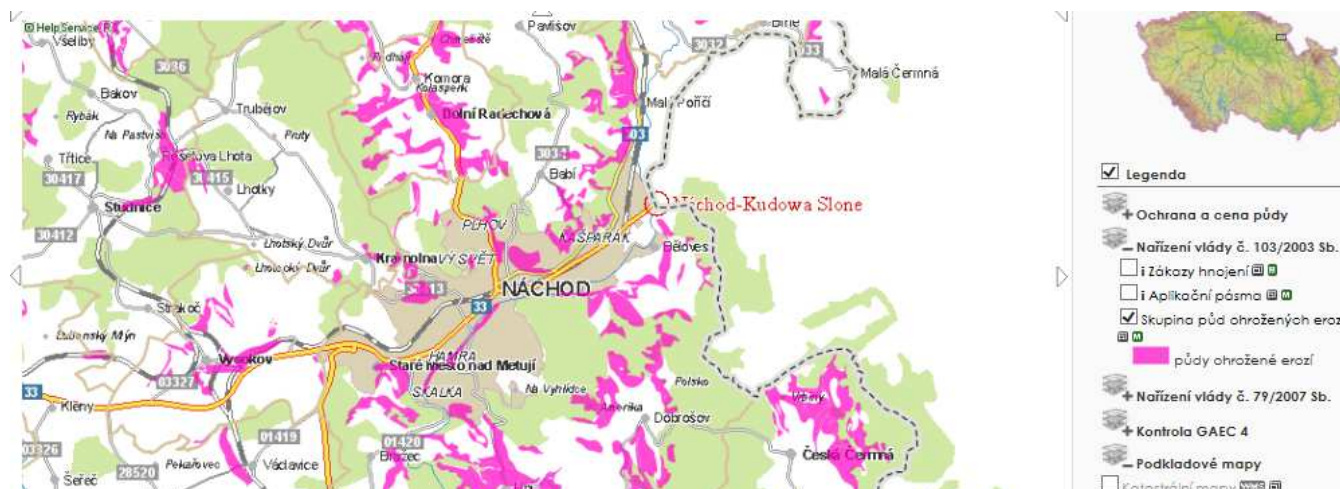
HelpService
Všeliby
3036
Bakov
Rybák
Na Pastvisku
Trubějov
Proty
Třtice
Rešetova Lhota
30417
3415
Lhotky
Studnice
30412
Lhotský Dvůr
Lhotecký Dvůr
Strakoč
Dubenský Mlýn
Vysokov
03327
33
Kleny
03326
Šeřeč
28520
Pekařovec
Václavice
01419
01420
Brazec
Chmelnice
Pavlišov
Komora
Kašperk
Dolní Radechová
Babí
PLHOV
KRAJINA
Kramolna
VÝSLUNÍ
NÁCHOD
33
HAMRA
Staré Město nad Metují
SKALKA
Na Vyhlídce
Amerika
Polsko
Dobrošov
Malý Poříčí
303
3032
033
Malá Čermná
Bělovec
Náchod-Kudowa Slone
Vrchy
Česká Čermná
Legenda
Ochrana a cena půdy
Nařízení vlády č. 103/2003 Sb.
Zákazy hnojení
Aplikační pásma
Skupina půd ohrožených eroz
půdy ohrožené erozí
Nařízení vlády č. 79/2007 Sb.
Kontrola GAEC 4
Podkladové mapy
Katastrální mapy